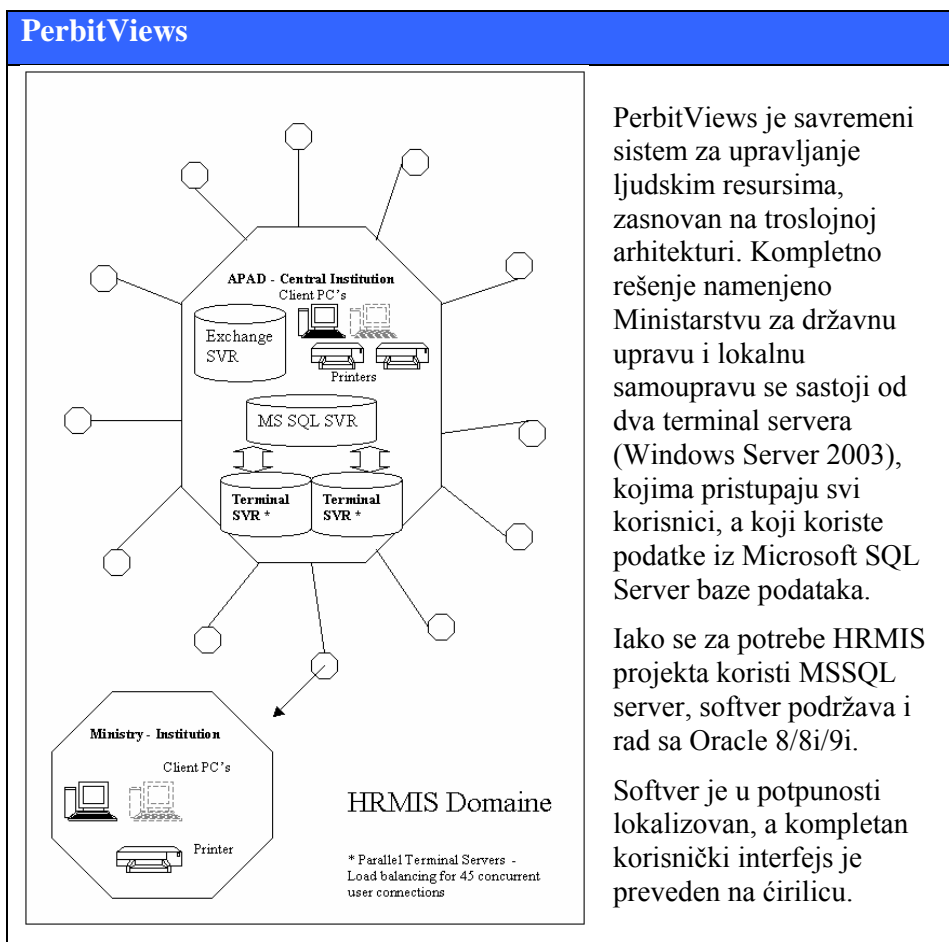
PerbitViews

APAD - Central Institution
Client PC's
Exchange SVR
Printers
MS SQL SVR
Terminal SVR *
Terminal SVR *

Ministry - Institution
Client PC's
Printer

HRMIS Domaine

* Parallel Terminal Servers - Load balancing for 45 concurrent user connections

PerbitViews je savremeni sistem za upravljanje ljudskim resursima, zasnovan na troslojnoj arhitekturi. Kompletno rešenje namenjeno Ministarstvu za državnu upravu i lokalnu samoupravu se sastoji od dva terminal servera (Windows Server 2003), kojima pristupaju svi korisnici, a koji koriste podatke iz Microsoft SQL Server baze podataka.

Iako se za potrebe HRMIS projekta koristi MSSQL server, softver podržava i rad sa Oracle 8/8i/9i.

Softver je u potpunosti lokalizovan, a kompletan korisnički interfejs je preveden na ćirilicu.